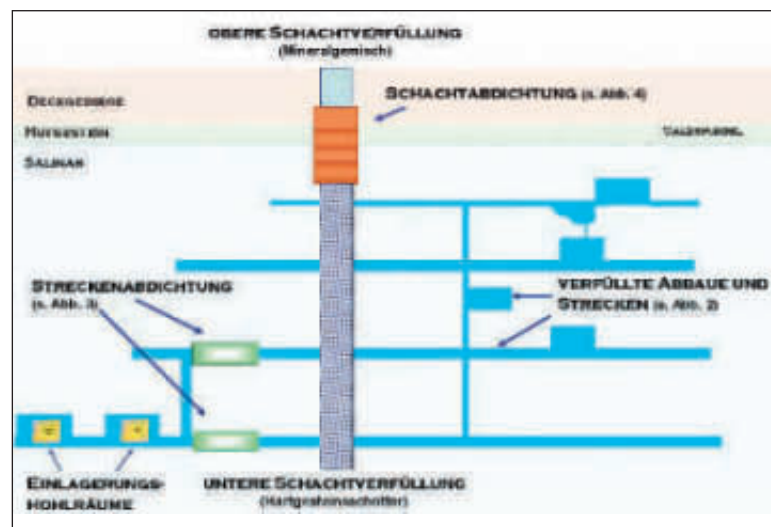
OBERE SCHACHTVERFÜLLUNG
(Mineralgemisch)

DECKGEBIRGE

SCHACHTABDICHTUNG (s. Abb. 4)

HUTGESTEIN

VALENDRINDL

SALINAR

STRECKENABDICHTUNG
(s. Abb. 3)

VERFÜLLTE ABBAUE UND
STRECKEN (s. Abb. 2)

EINLAGERUNGS-
HOHLRÄUME

UNTERE SCHACHTVERFÜLLUNG
(Hartgesteinsschotter)